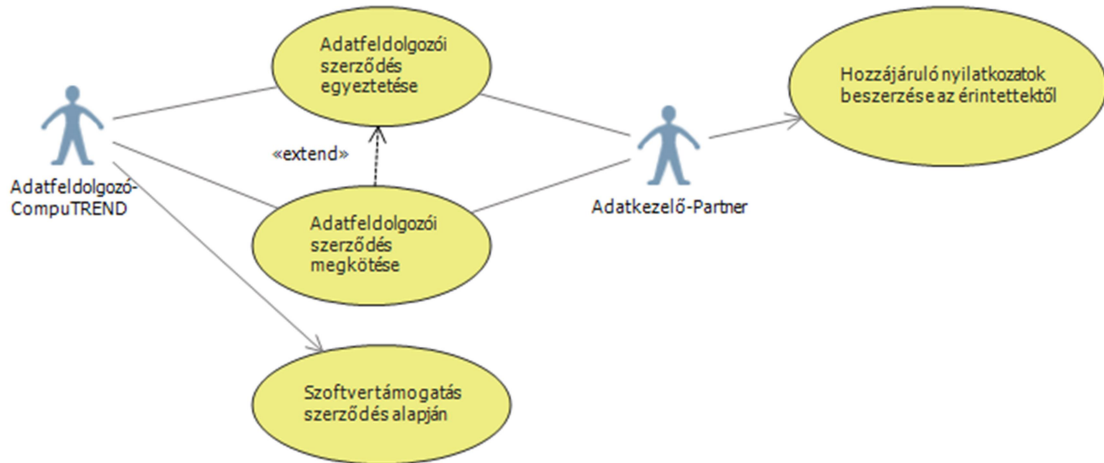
Adatfeldolgozói szerződés egyeztetése

Hozzájáruló nyilatkozatok beszerzése az érintettektől

Adatfeldolgozó-CompuTREND

«extend»

Adatkezelő-Partner

Adatfeldolgozói szerződés megkötése

Szoftvertámogatás szerződés alapján